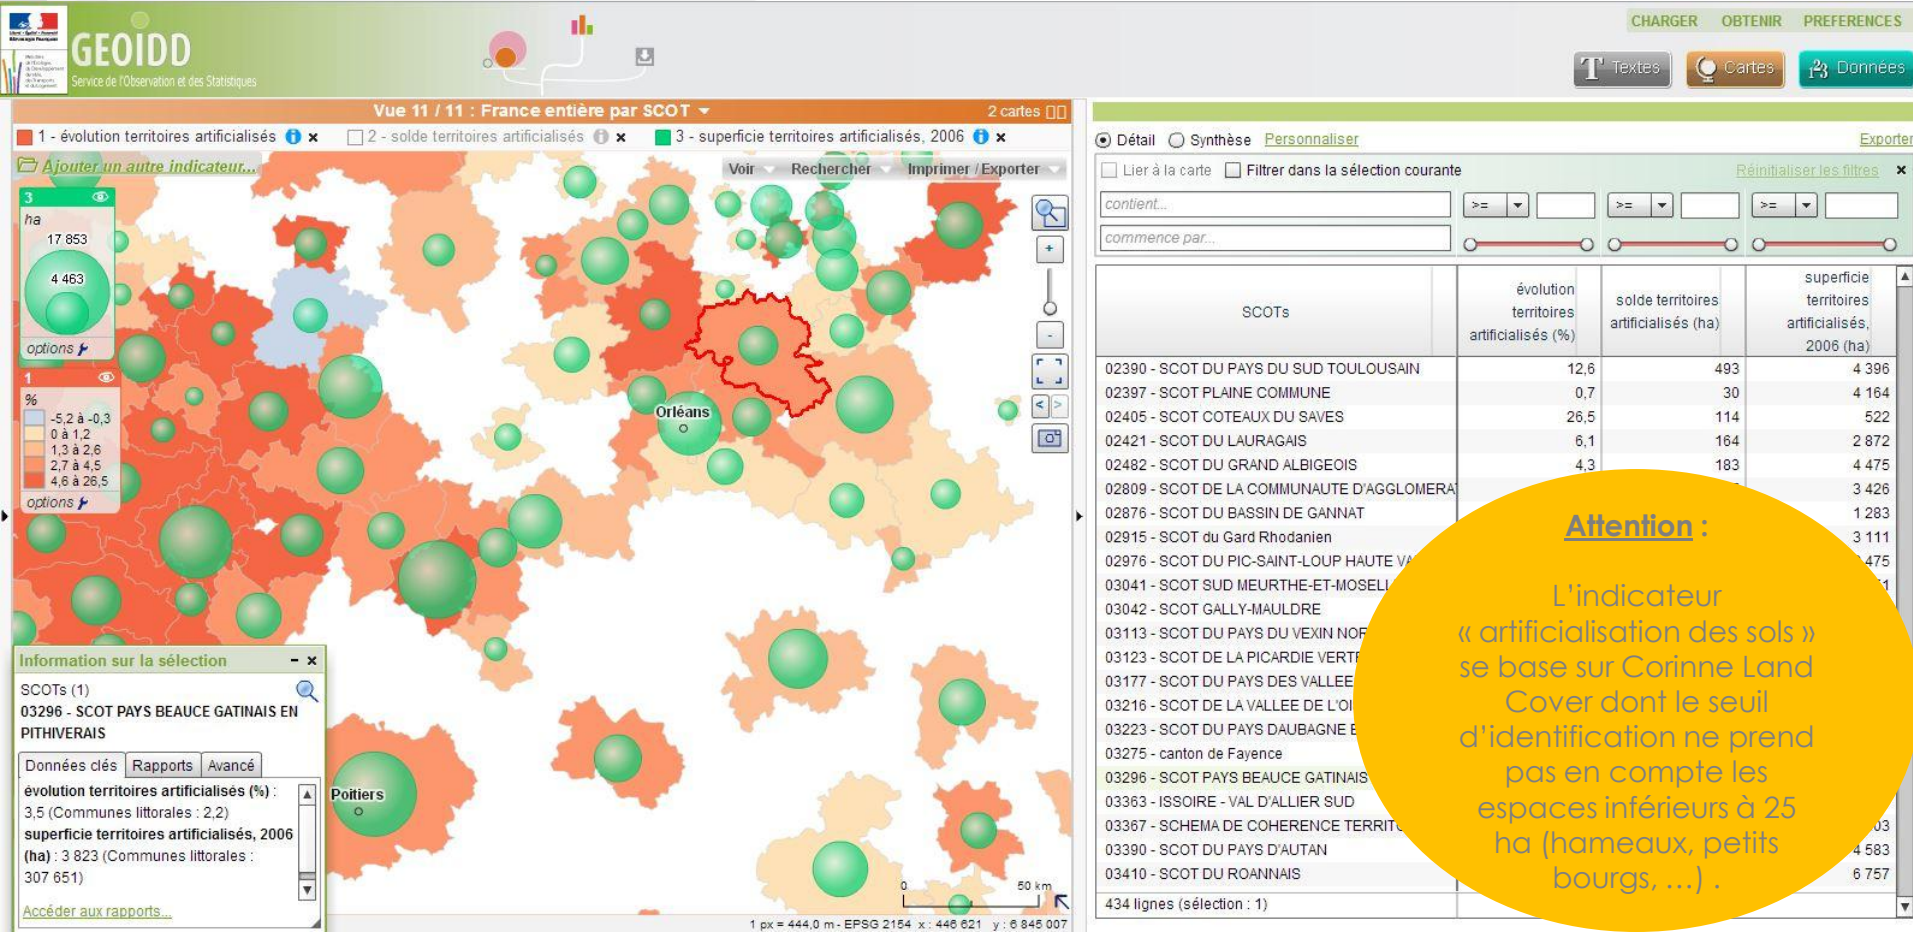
GEOIDD
Service de l'Observation et des Statistiques

CHARGER OBTENIR PREFERENCES
Textes Cartes Données

Vue 11 / 11 : France entière par SCOT
2 cartes

1 - évolution territoires artificialisés
2 - solde territoires artificialisés
3 - superficie territoires artificialisés, 2006

Ajouter un autre indicateur...
Voir Rechercher Imprimer / Exporter

3
ha
17 853
4 463
options

1
%
-5,2 à -0,3
0 à 1,2
1,3 à 2,6
2,7 à 4,5
4,6 à 26,5
options

Orléans
Poitiers

Information sur la sélection
SCOTs (1)
03296 - SCOT PAYS BEAUCE GATINAIS EN PITHIVERAIS
Données clés Rapports Avancé
évolution territoires artificialisés (%) : 3,5 (Communes littorales : 2,2)
superficie territoires artificialisés, 2006 (ha) : 3 823 (Communes littorales : 307 651)
Accéder aux rapports...

0 50 km
1 px = 444,0 m - EPSG 2154 x : 446 621 y : 6 845 007

Détail Synthèse Personnaliser Exporter
Lier à la carte Filtrer dans la sélection courante Réinitialiser les filtres
contient...
commence par...
>= >= >=

| SCOTs | évolution territoires artificialisés (%) | solde territoires artificialisés (ha) | superficie territoires artificialisés, 2006 (ha) |
|---|---|---|---|
| 02390 - SCOT DU PAYS DU SUD TOULOUSAIN | 12,6 | 493 | 4 396 |
| 02397 - SCOT PLAINE COMMUNE | 0,7 | 30 | 4 164 |
| 02405 - SCOT COTEAUX DU SAVES | 26,5 | 114 | 522 |
| 02421 - SCOT DU LAURAGAIS | 6,1 | 164 | 2 872 |
| 02482 - SCOT DU GRAND ALBIGEOIS | 4,3 | 183 | 4 475 |
| 02809 - SCOT DE LA COMMUNAUTE D'AGGLOMERA | | | 3 426 |
| 02876 - SCOT DU BASSIN DE GANNAT | | | 1 283 |
| 02915 - SCOT du Gard Rhodanien | | | 3 111 |
| 02976 - SCOT DU PIC-SAINT-LOUP HAUTE VA | | | 475 |
| 03041 - SCOT SUD MEURTHE-ET-MOSELL | | | |
| 03042 - SCOT GALLY-MAULDRE | | | |
| 03113 - SCOT DU PAYS DU VEXIN NOR | | | |
| 03123 - SCOT DE LA PICARDIE VERT | | | |
| 03177 - SCOT DU PAYS DES VALLEE | | | |
| 03216 - SCOT DE LA VALLEE DE L'OI | | | |
| 03223 - SCOT DU PAYS DAUBAGNE E | | | |
| 03275 - canton de Fayence | | | |
| 03296 - SCOT PAYS BEAUCE GATINAIS | | | |
| 03363 - ISSOIRE - VAL D'ALLIER SUD | | | |
| 03367 - SCHEMA DE COHERENCE TERRIT | | | 03 |
| 03390 - SCOT DU PAYS D'AUTAN | | | 4 583 |
| 03410 - SCOT DU ROANNAIS | | | 6 757 |

434 lignes (sélection : 1)

Attention :

L'indicateur « artificialisation des sols » se base sur Corinne Land Cover dont le seuil d'identification ne prend pas en compte les espaces inférieurs à 25 ha (hameaux, petits bourgs, …) .